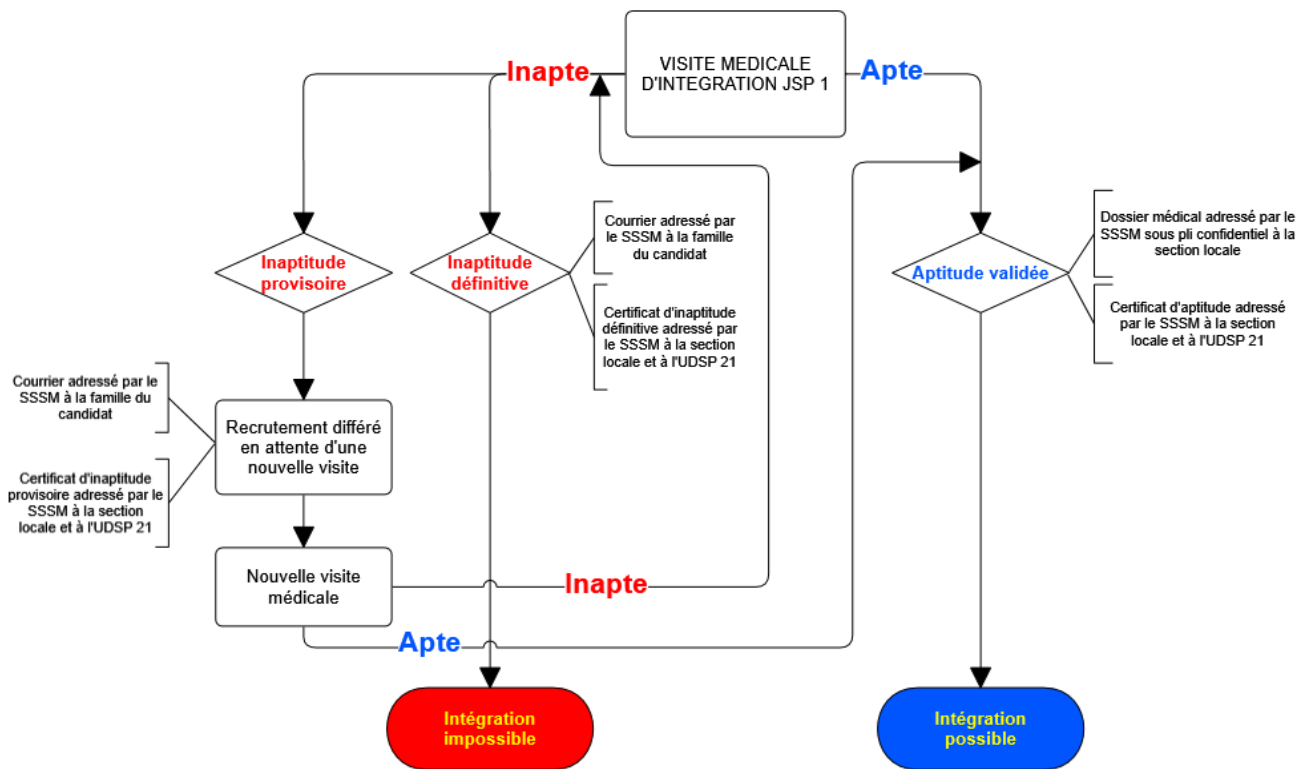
VISITE MEDICALE D'INTEGRATION JSP 1

Inapte

Apte

Inaptitude provisoire

Inaptitude définitive

Courrier adressé par le SSSM à la famille du candidat

Certificat d'inaptitude définitive adressé par le SSSM à la section locale et à l'UDSP 21

Aptitude validée

Dossier médical adressé par le SSSM sous pli confidentiel à la section locale

Certificat d'aptitude adressé par le SSSM à la section locale et à l'UDSP 21

Courrier adressé par le SSSM à la famille du candidat

Recrutement différé en attente d'une nouvelle visite

Certificat d'inaptitude provisoire adressé par le SSSM à la section locale et à l'UDSP 21

Nouvelle visite médicale

Inapte

Apte

Intégration impossible

Intégration possible